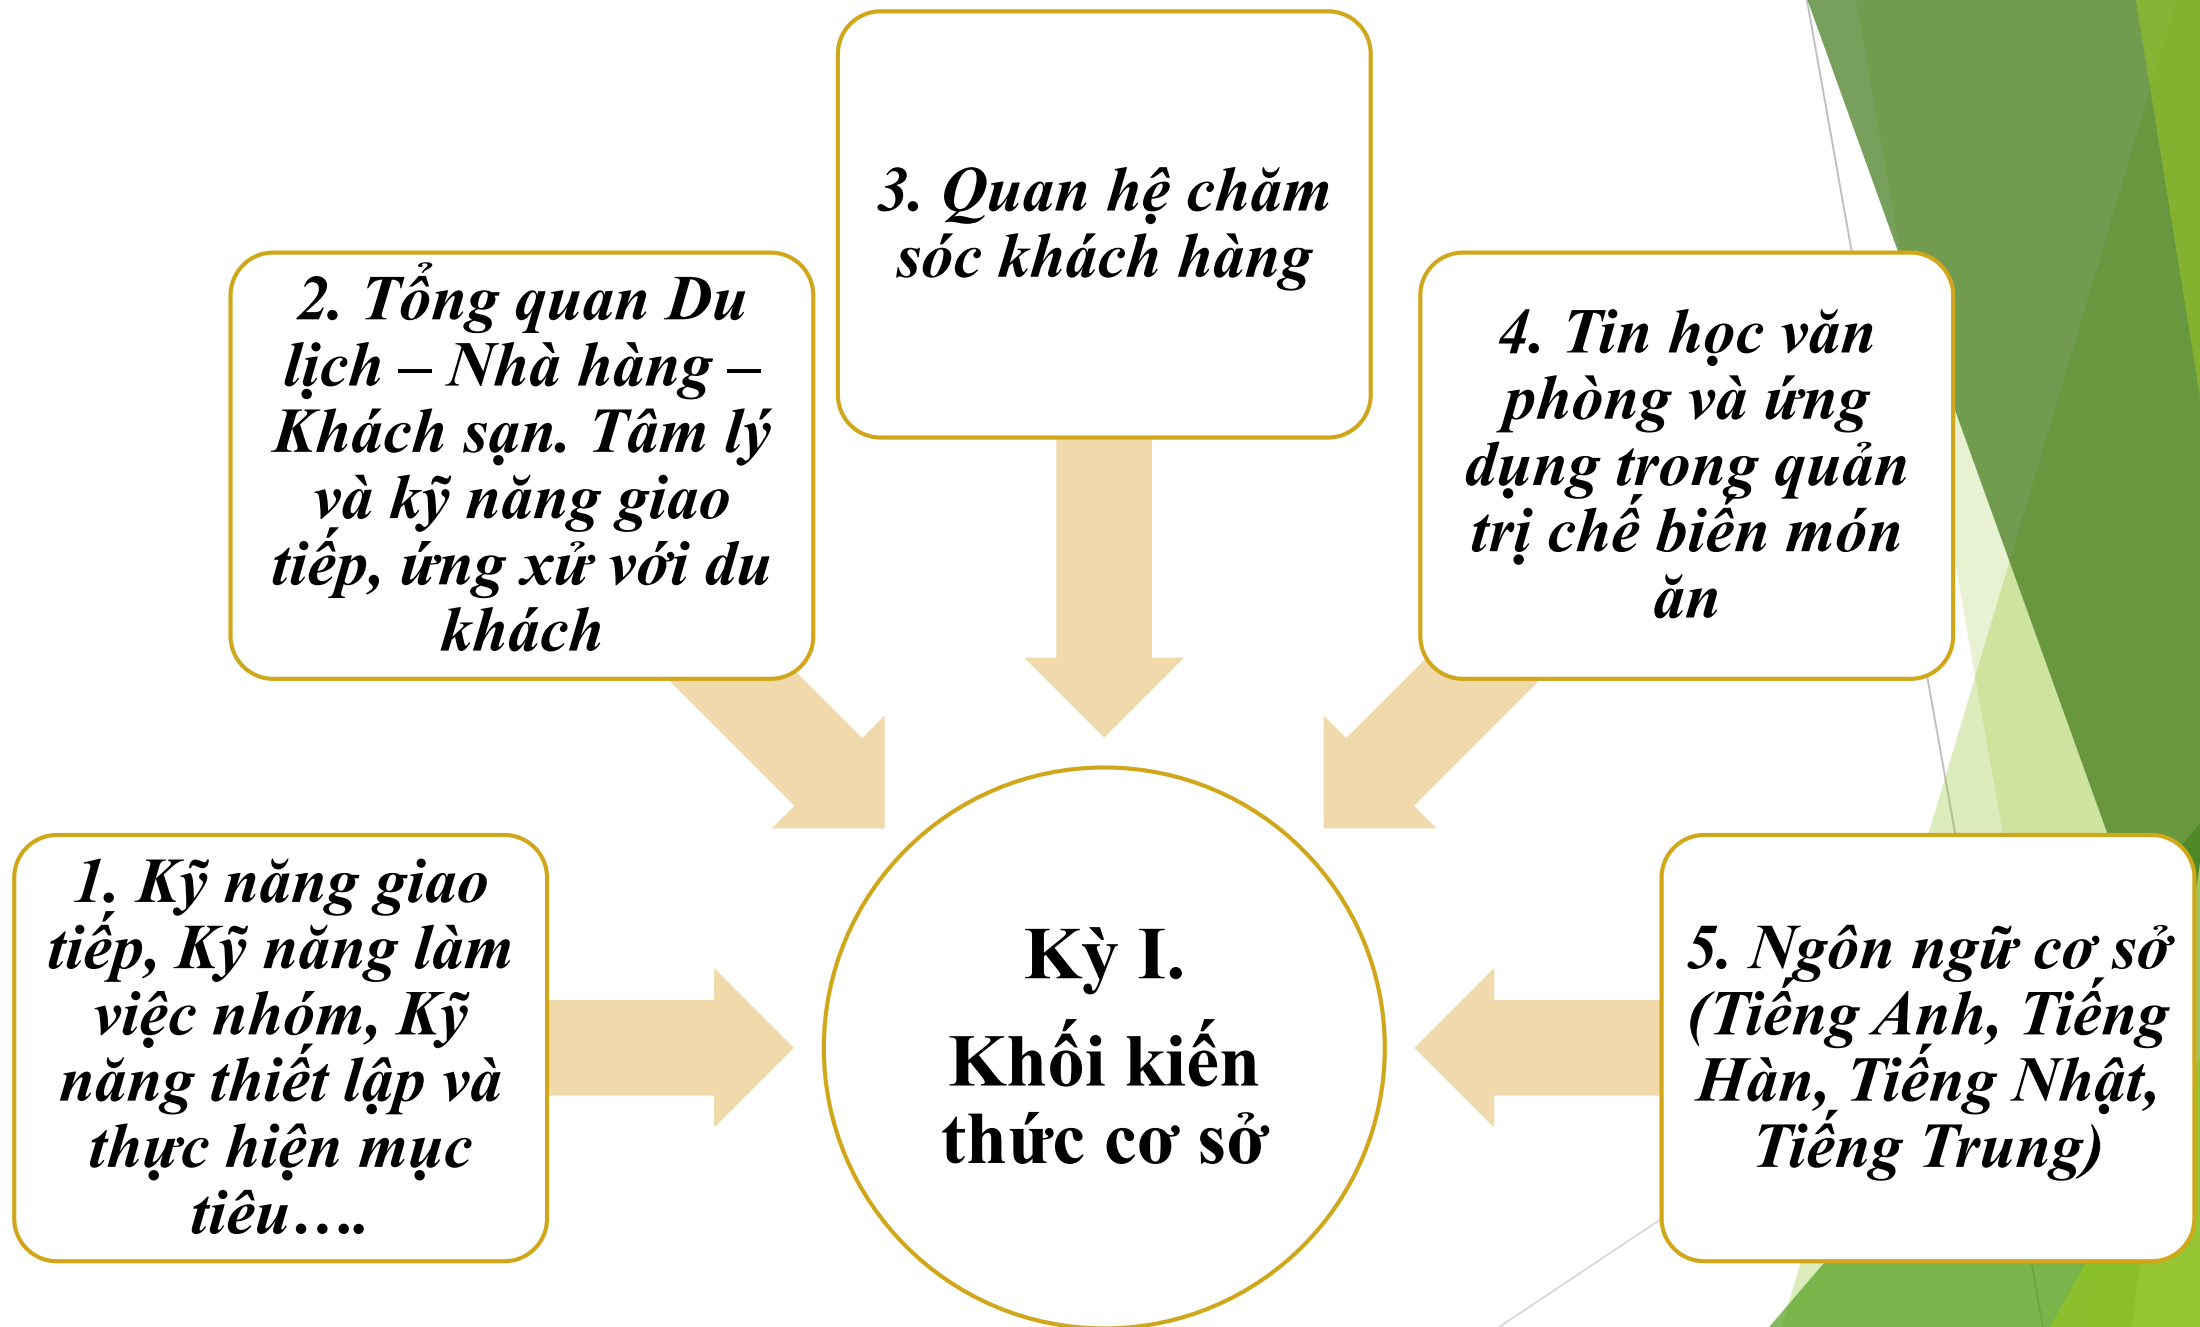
3. Quan hệ chăm sóc khách hàng

2. Tổng quan Du lịch – Nhà hàng – Khách sạn. Tâm lý và kỹ năng giao tiếp, ứng xử với du khách

4. Tin học văn phòng và ứng dụng trong quản trị chế biến món ăn

1. Kỹ năng giao tiếp, Kỹ năng làm việc nhóm, Kỹ năng thiết lập và thực hiện mục tiêu….

Kỳ I.
Khối kiến thức cơ sở

5. Ngôn ngữ cơ sở (Tiếng Anh, Tiếng Hàn, Tiếng Nhật, Tiếng Trung)